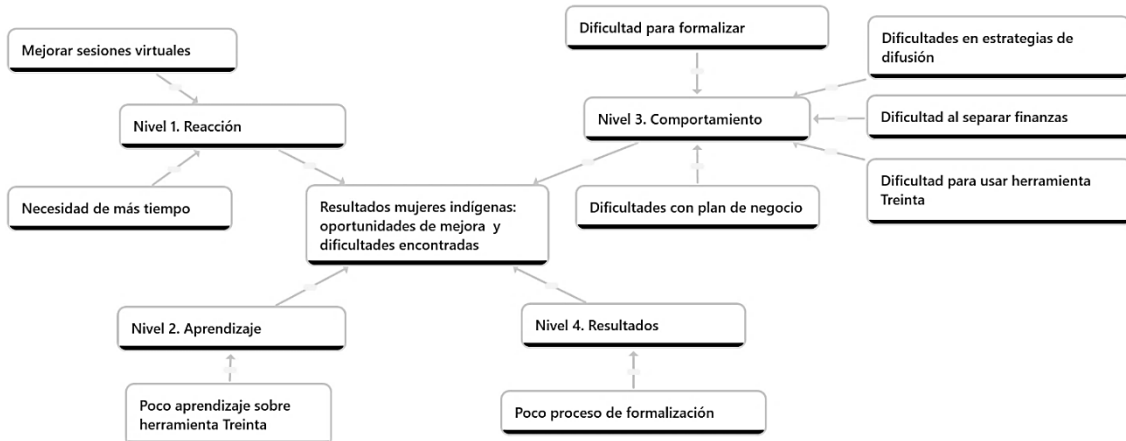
Mejorar sesiones virtuales

Nivel 1. Reacción

Necesidad de más tiempo

Dificultad para formalizar

Dificultades en estrategias de difusión

Nivel 3. Comportamiento

Dificultad al separar finanzas

Dificultad para usar herramienta Treinta

Dificultades con plan de negocio

Resultados mujeres indígenas: oportunidades de mejora y dificultades encontradas

Nivel 2. Aprendizaje

Poco aprendizaje sobre herramienta Treinta

Nivel 4. Resultados

Poco proceso de formalización